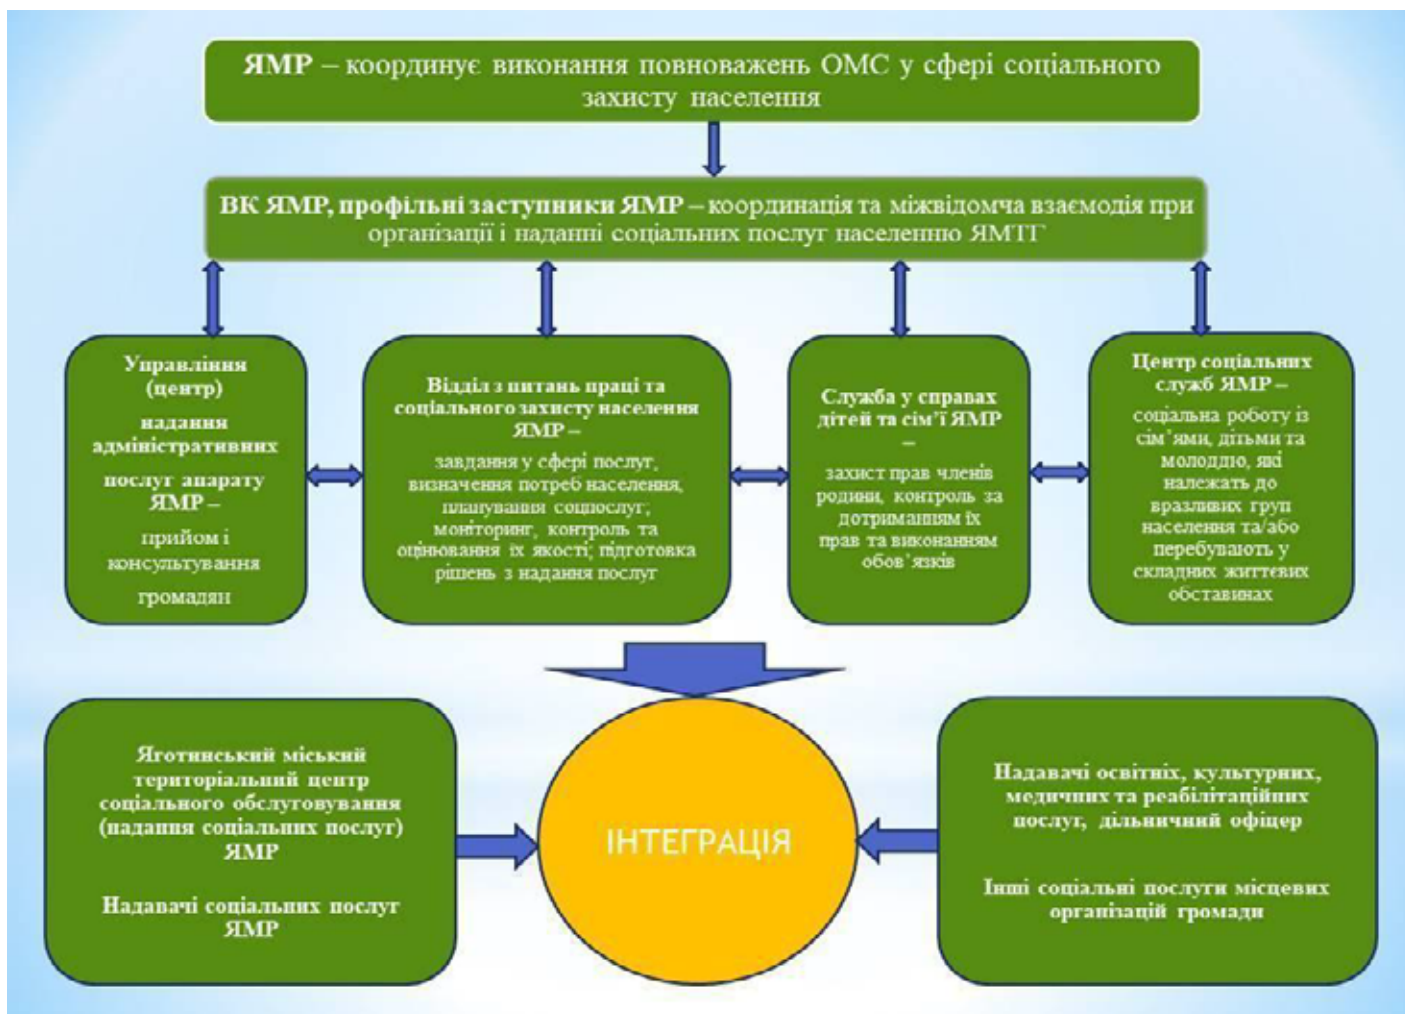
ЯМР – координує виконання повноважень ОМС у сфері соціального захисту населення

ВК ЯМР, профільні заступники ЯМР – координація та міжвідомча взаємодія при організації і наданні соціальних послуг населенню ЯМТГ

Управління (центр) надання адміністративних послуг апарату ЯМР – прийом і консультування громадян

Відділ з питань праці та соціального захисту населення ЯМР – завдання у сфері послуг, визначення потреб населення, планування соцпослуг; моніторинг, контроль та оцінювання їх якості; підготовка рішень з надання послуг

Служба у справах дітей та сім'ї ЯМР – захист прав членів родини, контроль за дотриманням їх прав та виконанням обов'язків

Центр соціальних служб ЯМР – соціальна роботу із сім'ями, дітьми та молоддю, які належать до вразливих груп населення та/або перебувають у складних життєвих обставинах

Яготинський міський територіальний центр соціального обслуговування (надання соціальних послуг) ЯМР

Надавачі соціальних послуг ЯМР

ІНТЕГРАЦІЯ

Надавачі освітніх, культурних, медичних та реабілітаційних послуг, дільничний офіцер

Інші соціальні послуги місцевих організацій громади